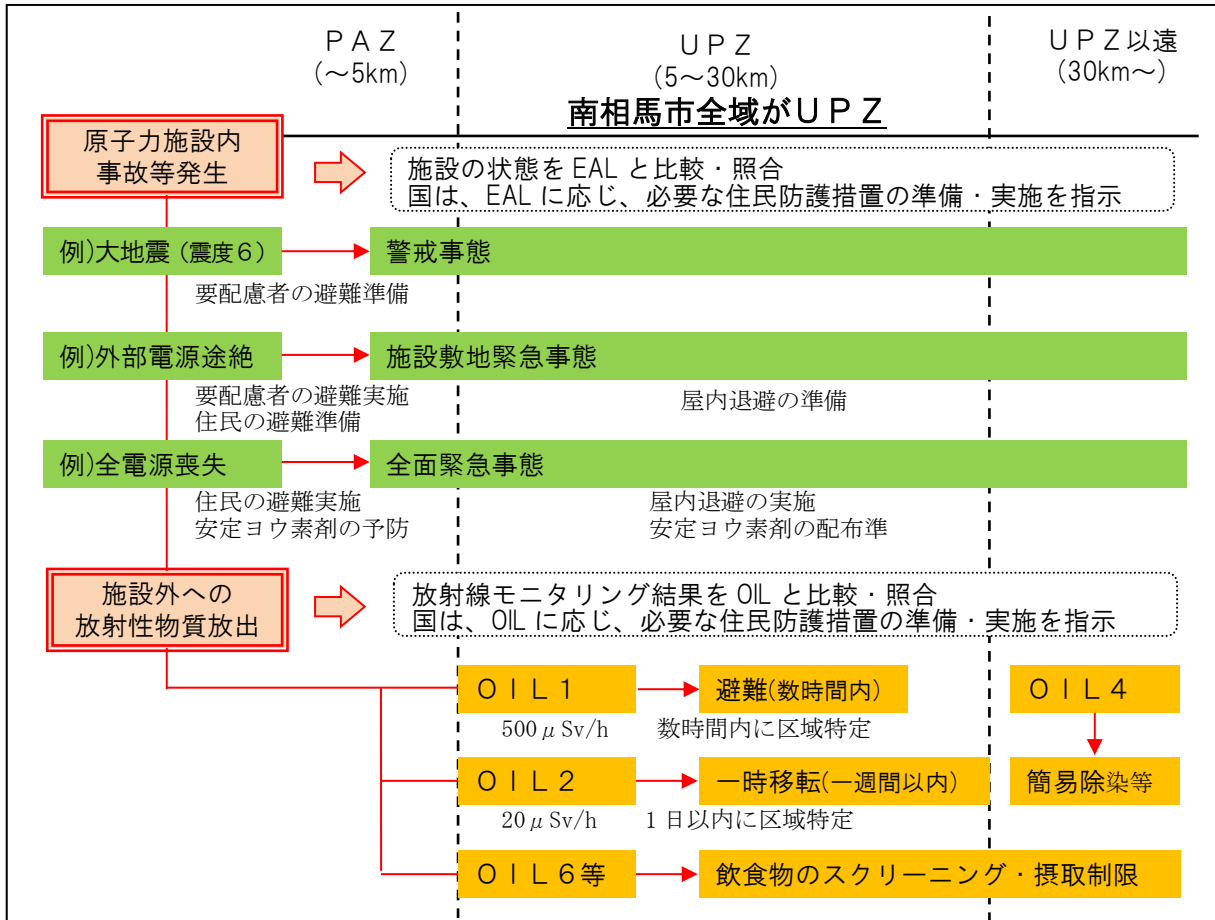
ＰＡＺ
(～5km)

ＵＰＺ
(5～30km)
南相馬市全域がＵＰＺ

ＵＰＺ以遠
(30km～)

原子力施設内
事故等発生

施設の状態を EAL と比較・照合
国は、EAL に応じ、必要な住民防護措置の準備・実施を指示

例)大地震（震度６）
警戒事態
要配慮者の避難準備

例)外部電源途絶
施設敷地緊急事態
要配慮者の避難実施
住民の避難準備
屋内退避の準備

例)全電源喪失
全面緊急事態
住民の避難実施
安定ヨウ素剤の予防
屋内退避の実施
安定ヨウ素剤の配布準

施設外への
放射性物質放出

放射線モニタリング結果を OIL と比較・照合
国は、OIL に応じ、必要な住民防護措置の準備・実施を指示

ＯＩＬ１
避難(数時間内)
500 $\mu$ Sv/h
数時間内に区域特定

ＯＩＬ４
簡易除染等

ＯＩＬ２
一時移転(一週間以内)
20 $\mu$ Sv/h
１日以内に区域特定

ＯＩＬ６等
飲食物のスクリーニング・摂取制限